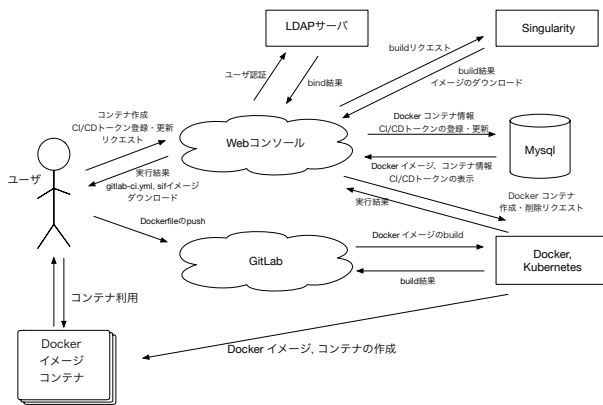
LDAPサーバ

Singularity

ユーザ認証

bind結果

buildリクエスト

build結果
イメージのダウンロード

コンテナ作成
CI/CDトークン登録・更新
リクエスト

Webコンソール

Docker コンテナ情報
CI/CDトークンの登録・更新

Mysql

実行結果
gitlab-ci.yml, sifイメージ
ダウンロード

Docker イメージ, コンテナ情報
CI/CDトークンの表示

ユーザ

実行結果

Docker コンテナ
作成・削除リクエスト

Dockerfileのpush

GitLab

Docker イメージのbuild

Docker,
Kubernetes

build結果

コンテナ利用

Docker
イメージ
コンテナ

Docker イメージ, コンテナの作成